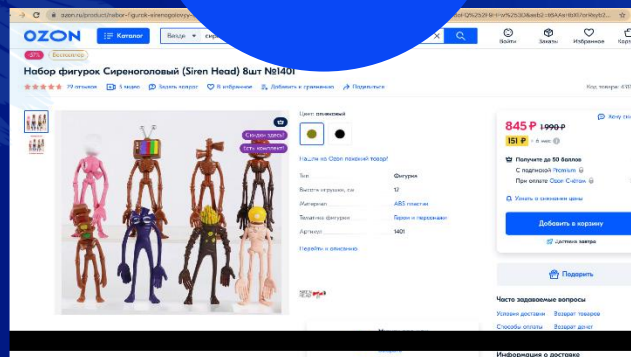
ozon.ru/product/nabor-figurok-sirenogolovyy-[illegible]

OZON
Каталог
Везде
Войти
Заказы
Избранное
Корзина

-57%
Бестселлер

Набор фигурок Сиреноголовый (Siren Head) 8шт №1401

79 отзывов
5 видео
Задать вопрос
В избранное
Добавить к сравнению
Поделиться
Код товара: 416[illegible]

Сходи здесь!
Есть комплект!

Цвет: основной

Нашли на Ozon похожий товар?

Тип
Фигурка
Высота игрушки, см
17
Материал
ABS пластик
Тематика фигурок
Герои и персонажи
Артикул
1401

Перейти к описанию

845 ₽
1 990 ₽
151 ₽
Хочу ск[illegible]

Получите до 50 баллов
С подпиской Premium
При оплате Ozon Счётом

Узнать о снижении цены

Добавить в корзину

доставка завтра

Подарить

Часто задаваемые вопросы
Условия доставки
Возврат товаров
Способы оплаты
Возврат денег

Информация о доставке